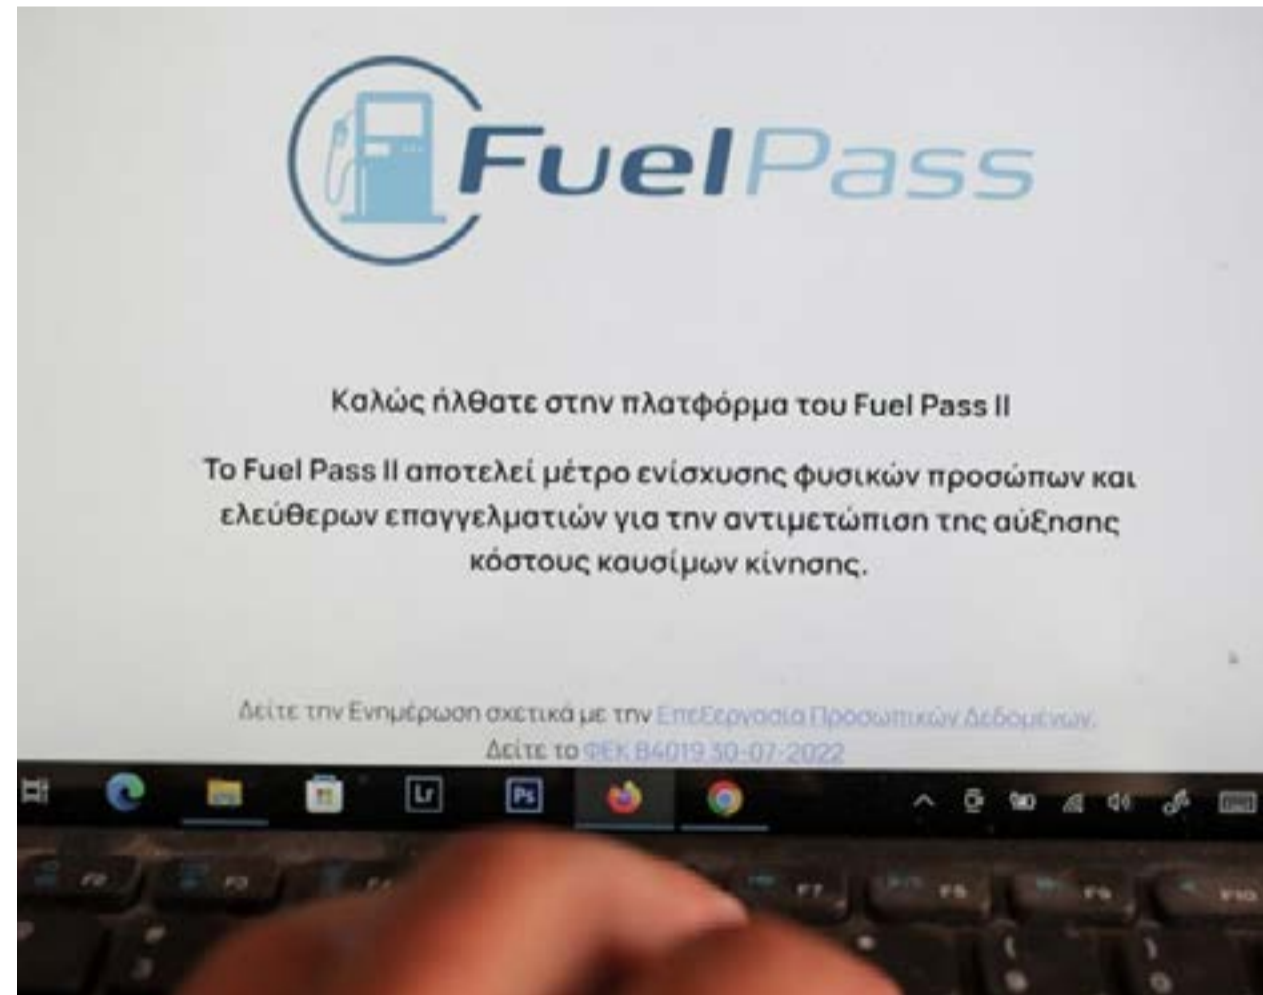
FuelPass

Καλώς ήλθατε στην πλατφόρμα του Fuel Pass II

Το Fuel Pass II αποτελεί μέτρο ενίσχυσης φυσικών προσώπων και ελεύθερων επαγγελματιών για την αντιμετώπιση της αύξησης κόστους καυσίμων κίνησης.

Δείτε την Ενημέρωση σχετικά με την Επεξεργασία Προσωπικών Δεδομένων.
Δείτε το ΦΕΚ Β4019 30-07-2022

Lr
Ps